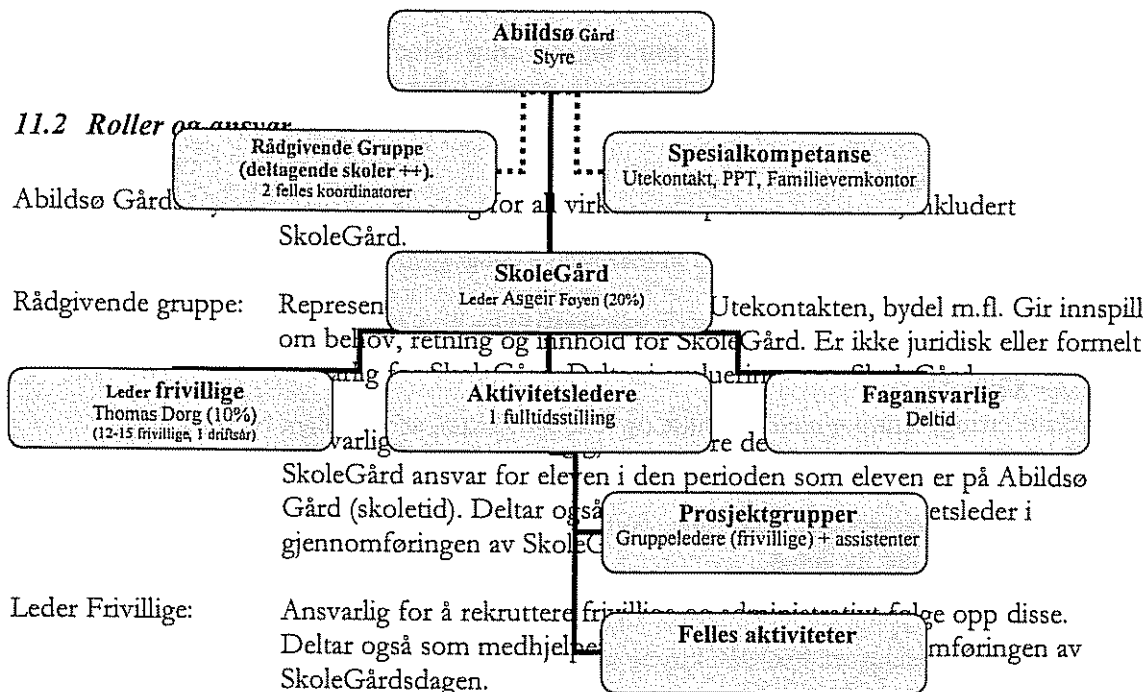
Abildsø Gård
Styre

11.2 Roller og ansvar

Rådgivende Gruppe
(deltagende skoler ++).
2 felles koordinatorer

Spesialkompetanse
Utekontakt, PPT, Familievernkontor

Abildsø Gård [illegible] for all virk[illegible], inkludert SkoleGård.

SkoleGård
Leder Asgeir Foyen (20%)

Rådgivende gruppe: Represen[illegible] Utekontakten, bydel m.fl. Gir innspill om behov, retning og innhold for SkoleGård. Er ikke juridisk eller formelt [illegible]

Leder frivillige
Thomas Dorg (10%)
(12-15 frivillige, 1 driftsår)

Aktivitetsledere
1 fulltidsstilling

Fagansvarlig
Deltid

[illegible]varlig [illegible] re de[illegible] SkoleGård ansvar for eleven i den perioden som eleven er på Abildsø Gård (skoletid). Deltar også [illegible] etsleder i gjennomføringen av SkoleG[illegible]

Prosjektgrupper
Gruppeledere (frivillige) + assistenter

Leder Frivillige: Ansvarlig for å rekruttere fri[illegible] følge opp disse. Deltar også som medhjelpe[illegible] omføringen av SkoleGårdsdagen.

Felles aktiviteter